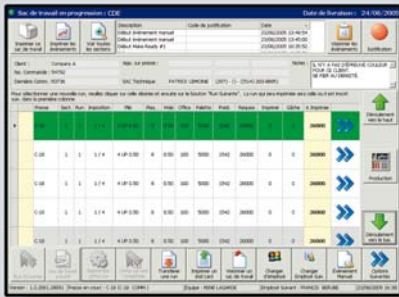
Sac de travail en progression : CDE
Date de livraison : 24/06/2005

Imprimer sac de travail
Imprimer les événements
Voir toutes les sections

| Description | Code de justification | Date |
|---|---|---|
| Début événement manuel | | 23/06/2005 13:40:54 |
| Début événement manuel | | 23/06/2005 13:45:00 |
| Début Make-Ready #1 | | 23/06/2005 10:35:52 |

Imprimer les événements
Justification

Client : Company A
No. Commande : 54792
Dernière Comm. : 93736
No. sur presse :
SAC Technique : PATRICE LEMOINE (2077 - C) - (514) 333-8800
Notes : IL N'Y A PAS D'ÉPREUVE COULEUR POUR CE CLIENT. SE FIER AU GÉRANT.

Pour sélectionner une nouvelle run, veuillez cliquer sur celle désirée et ensuite sur le bouton "Run Suivante". La run qui sera imprimée sera celle qui a en touché sur, dans la première colonne

| | Presse | Sect | Run | Imposition | Plié | Plus | Mde | Offics | Palette | Poids | Requis | Imprimé | Gâche | à Imprimer | |
|---|---|---|---|---|---|---|---|---|---|---|---|---|---|---|---|
| ▸ | C-16 | 1 | 1 | 1 / 4 | 4 UP 0.50 | 6 | 0.50 | 100 | 5000 | 2542 | 200000 | 0 | 0 | 200000 | » |
| | C-16 | 1 | 1 | 1 / 4 | 4 UP 0.50 | 6 | 0.50 | 100 | 5000 | 2542 | 200000 | 0 | 0 | 200000 | » |
| | C-16 | 1 | 1 | 1 / 4 | 4 UP 0.50 | 6 | 0.50 | 100 | 5000 | 2542 | 200000 | 0 | 0 | 200000 | » |
| | C-16 | 1 | 1 | 1 / 4 | 4 UP 0.50 | 6 | 0.50 | 100 | 5000 | 2542 | 200000 | 0 | 0 | 200000 | » |
| | C-16 | 1 | 1 | 1 / 4 | 4 UP 0.50 | 6 | 0.50 | 100 | 5000 | 2542 | 200000 | 0 | 0 | 200000 | » |

Déroulement vers le haut
Production
Déroulement vers le bas

Run Suivante
Sac de travail
Impression
Imprimer
Transférer une run
Imprimer un sac de travail
Maintenir un sac de travail
Changer d'employé
Changer d'employé tous
Événement Manuel
Options Suivantes

Version : 1.0.0001 (BETA) Presse en cours : C-16 D-16 COMM
Équipe : RENÉ LAGARDE
Employé Courant : FRANCIS BERUBÉ
23/06/2005 18:46